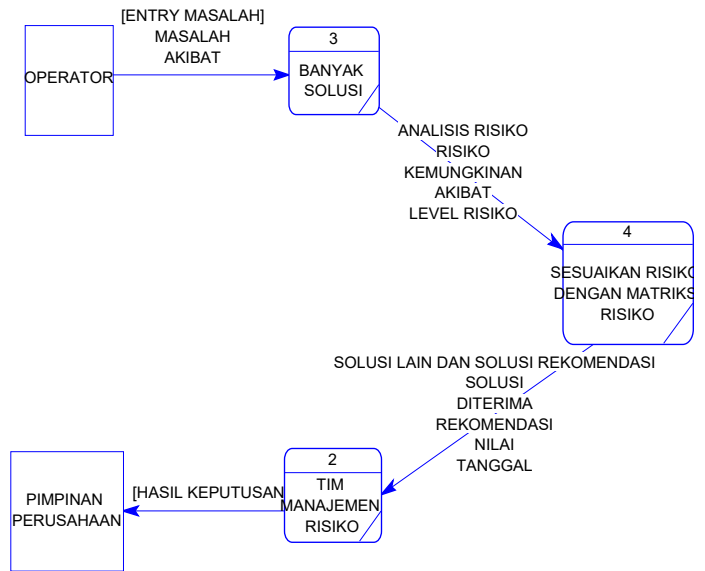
OPERATOR

[ENTRY MASALAH]
MASALAH
AKIBAT

3
BANYAK SOLUSI

ANALISIS RISIKO
RISIKO
KEMUNGKINAN
AKIBAT
LEVEL RISIKO

4
SESUAIKAN RISIKO DENGAN MATRIKS RISIKO

SOLUSI LAIN DAN SOLUSI REKOMENDASI
SOLUSI
DITERIMA
REKOMENDASI
NILAI
TANGGAL

2
TIM MANAJEMEN RISIKO

[HASIL KEPUTUSAN

PIMPINAN PERUSAHAAN